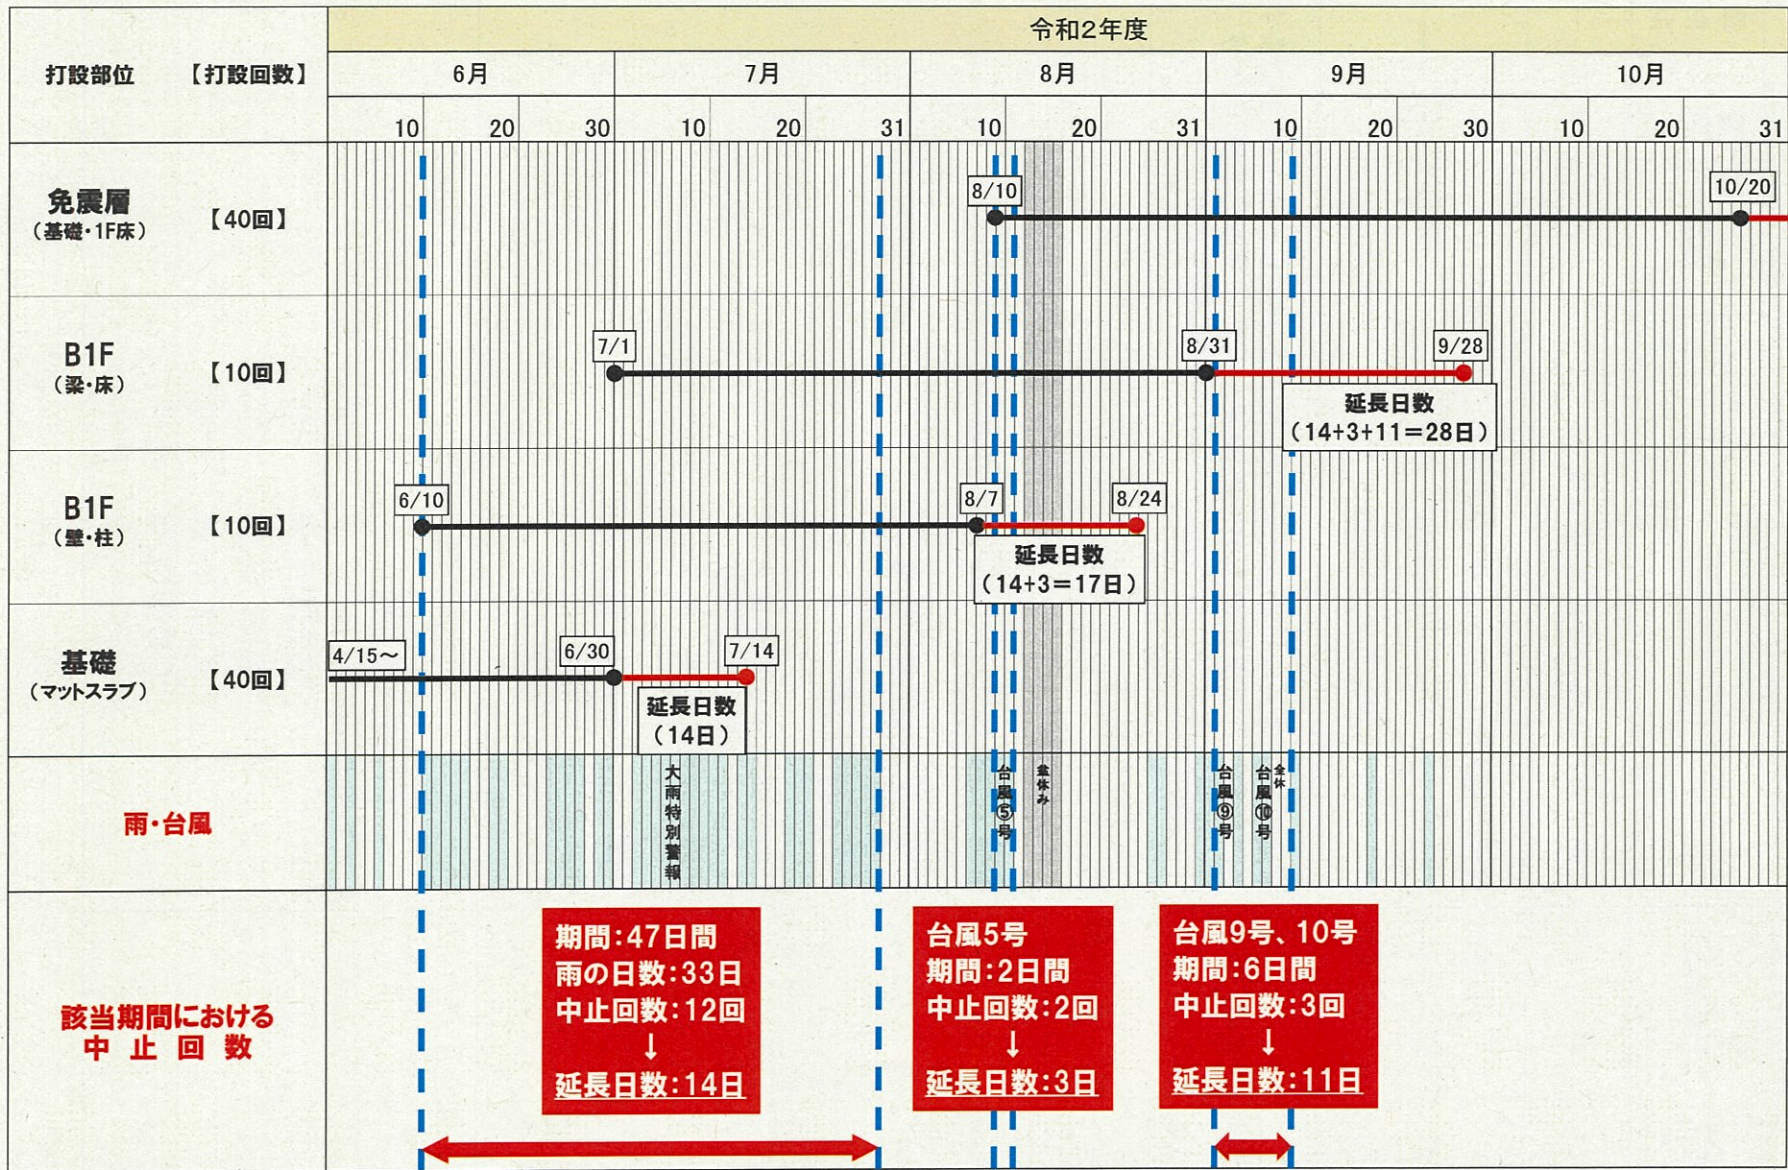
| 打設部位 | 【打設回数】 | 令和2年度 |
|---|---|---|
| | | 6月 7月 8月 9月 10月 |
| | | 10 20 30 10 20 31 10 20 31 10 20 30 10 20 31 |
| 免震層（基礎・1F床） | 【40回】 | 8/10 10/20 |
| B1F（梁・床） | 【10回】 | 7/1 8/31 9/28 延長日数（14+3+11=28日） |
| B1F（壁・柱） | 【10回】 | 6/10 8/7 8/24 延長日数（14+3=17日） |
| 基礎（マットスラブ） | 【40回】 | 4/15～ 6/30 7/14 延長日数（14日） |
| 雨・台風 | | 大雨特別警報 台風⑤号 盆休み 台風⑨号 台風⑩号 全休 |

該当期間における中止回数

期間：47日間
雨の日数：33日
中止回数：12回
↓
延長日数：14日

台風5号
期間：2日間
中止回数：2回
↓
延長日数：3日

台風9号、10号
期間：6日間
中止回数：3回
↓
延長日数：11日